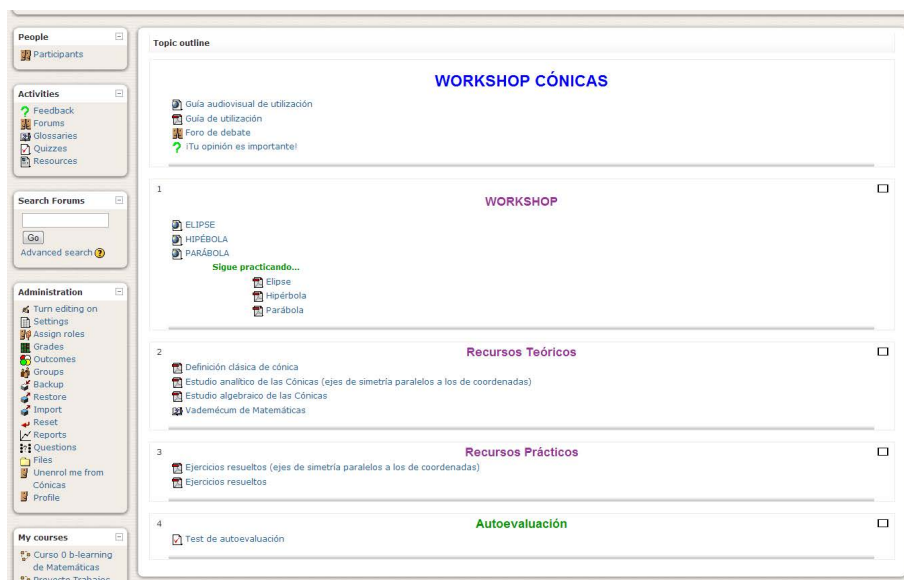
People
Participants

Activities
Feedback
Forums
Glossaries
Quizzes
Resources

Search Forums
Go
Advanced search

Administration
Turn editing on
Settings
Assign roles
Grades
Outcomes
Groups
Backup
Restore
Import
Reset
Reports
Questions
Files
Unenrol me from Cónicas
Profile

My courses
Curso 0 b-learning de Matemáticas
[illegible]

Topic outline

WORKSHOP CÓNICAS
Guía audiovisual de utilización
Guía de utilización
Foro de debate
¡Tu opinión es importante!

1
WORKSHOP
ELIPSE
HIPÉBOLA
PARÁBOLA
Sigue practicando...
Elipse
Hipérbola
Parábola

2
Recursos Teóricos
Definición clásica de cónica
Estudio analítico de las Cónicas (ejes de simetría paralelos a los de coordenadas)
Estudio algebraico de las Cónicas
Vademécum de Matemáticas

3
Recursos Prácticos
Ejercicios resueltos (ejes de simetría paralelos a los de coordenadas)
Ejercicios resueltos

4
Autoevaluación
Test de autoevaluación